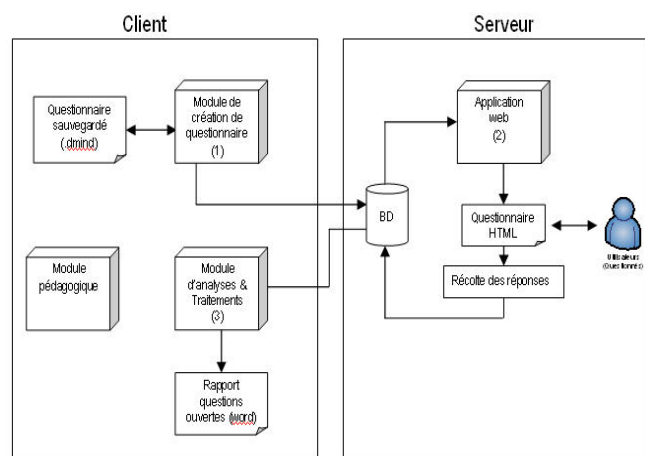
Client

Serveur

Questionnaire sauvegardé (.dmind)

Module de création de questionnaire (1)

Application web (2)

BD

Questionnaire HTML

Utilisateurs (Questionnés)

Module pédagogique

Module d'analyses & Traitements (3)

Récolte des réponses

Rapport questions ouvertes (word)